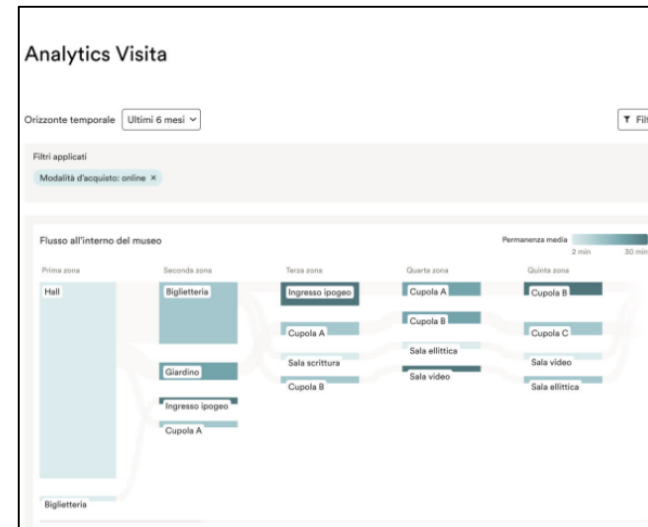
Analytics Visita

Orizzonte temporale Ultimi 6 mesi

Fil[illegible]

Filtri applicati

Modalità d'acquisto: online ×

Flusso all'interno del museo

Permanenza media
2 min
30 min

Prima zona
Hall
Biglietteria

Seconda zona
Biglietteria
Giardino
Ingresso ipogeo
Cupola A

Terza zona
Ingresso ipogeo
Cupola A
Sala scrittura
Cupola B

Quarta zona
Cupola A
Cupola B
Sala ellittica
Sala video

Quinta zona
Cupola B
Cupola C
Sala video
Sala ellittica